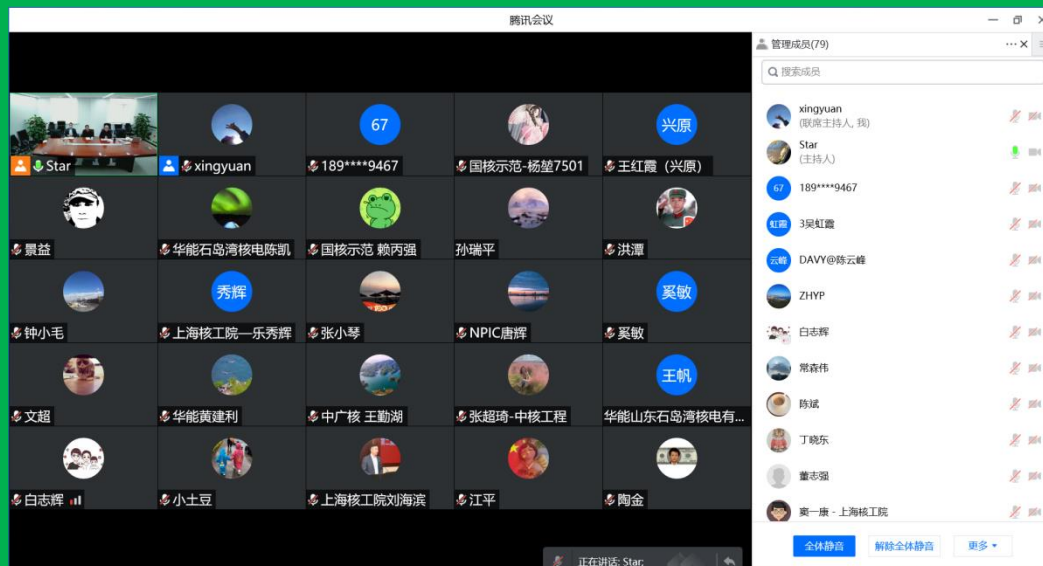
腾讯会议

Star
xingyuan
67
189****9467
国核示范-杨堃7501
兴原
王红霞（兴原）
景益
华能石岛湾核电陈凯
国核示范 赖丙强
孙瑞平
洪潭
钟小毛
秀辉
上海核工院—乐秀辉
张小琴
NPIC唐辉
奚敏
奚敏
文超
华能黄建利
中广核 王勤湖
张超琦-中核工程
王帆
华能山东石岛湾核电有...
白志辉
小土豆
上海核工院刘海滨
江平
陶金

正在讲话: Star;

管理成员(79)
搜索成员
xingyuan
(联席主持人, 我)
Star
(主持人)
67
189****9467
虹霞
3吴虹霞
云峰
DAVY@陈云峰
ZHYP
白志辉
常森伟
陈斌
丁晓东
董志强
窦一康 - 上海核工院
全体静音
解除全体静音
更多